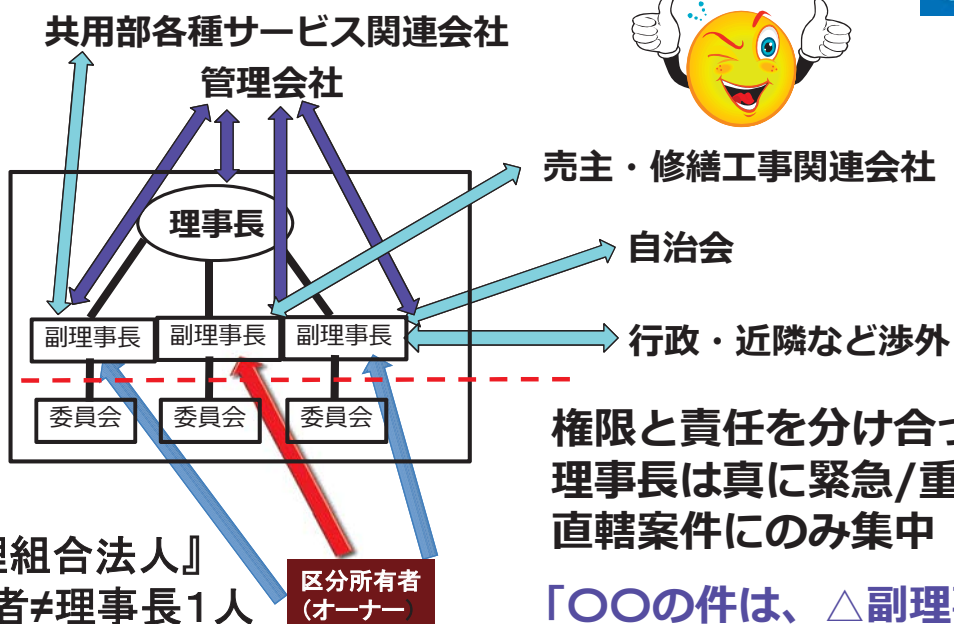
共用部各種サービス関連会社

管理会社

売主・修繕工事関連会社

理事長

自治会

副理事長

副理事長

副理事長

行政・近隣など渉外

委員会

委員会

委員会

権限と責任を分け合っ

理事長は真に緊急/重

直轄案件にのみ集中

理組合法人』

者≠理事長1人

区分所有者
（オーナー）

「〇〇の件は、△副理